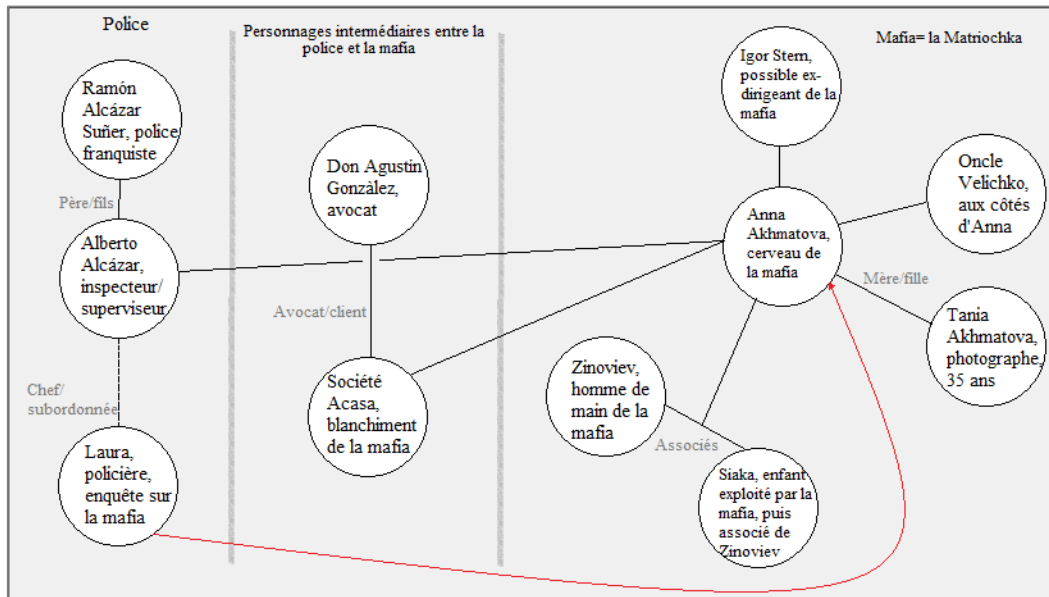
Police

Personnages intermédiaires entre la police et la mafia

Mafia= la Matriochka

Ramón Alcázar Suñer, police franquiste

Père/fils

Alberto Alcázar, inspecteur/ superviseur

Chef/ subordonnée

Laura, policière, enquête sur la mafia

Don Agustin Gonzàlez, avocat

Avocat/client

Société Acasa, blanchiment de la mafia

Igor Stern, possible ex-dirigeant de la mafia

Oncle Velichko, aux côtés d'Anna

Anna Akhmatova, cerveau de la mafia

Mère/fille

Tania Akhmatova, photographe, 35 ans

Zinoviev, homme de main de la mafia

Associés

Siaka, enfant exploité par la mafia, puis associé de Zinoviev